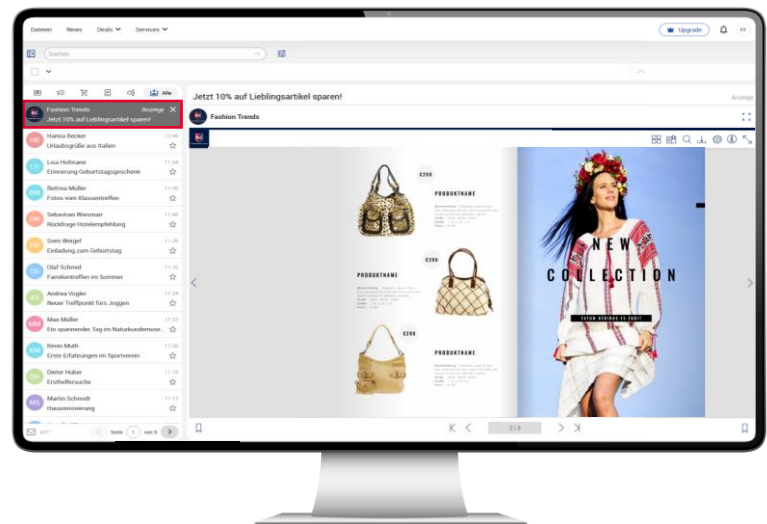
Dateien News Deals Services

Upgrade

Suchen

Alle

Fashion Trends Anzeige
Jetzt 10% auf Lieblingsartikel sparen!

HB Hanna Becker 12:00
Urlaubsgrüße aus Italien

LH Lisa Hofmann 11:54
Erinnerung Geburtstagsgeschenk

BM Bettina Müller 11:50
Fotos vom Klassentreffen

SW Sebastian Wiesman 11:46
Rückfrage Hotelempfehlung

SW Sven Weigel 11:39
Einladung zum Geburtstag

OS Olaf Schmid 11:32
Familientreffen im Sommer

AV Andrea Vogler 11:24
Neuer Treffpunkt fürs Joggen

MM Max Müller 11:23
Ein spannender Tag im Naturkundemuse...

KM Kevin Muth 11:20
Erste Erfahrungen im Sportverein

DH Dieter Huber 11:18
Erzieher­suche

MS Martin Schmidt 11:13
Hausrenovierung

Seite 1 von 8

Jetzt 10% auf Lieblingsartikel sparen!
Anzeige

Fashion Trends

£290
PRODUKTNAME

£290
PRODUKTNAME

£290
PRODUKTNAME

NEW COLLECTION

2/3